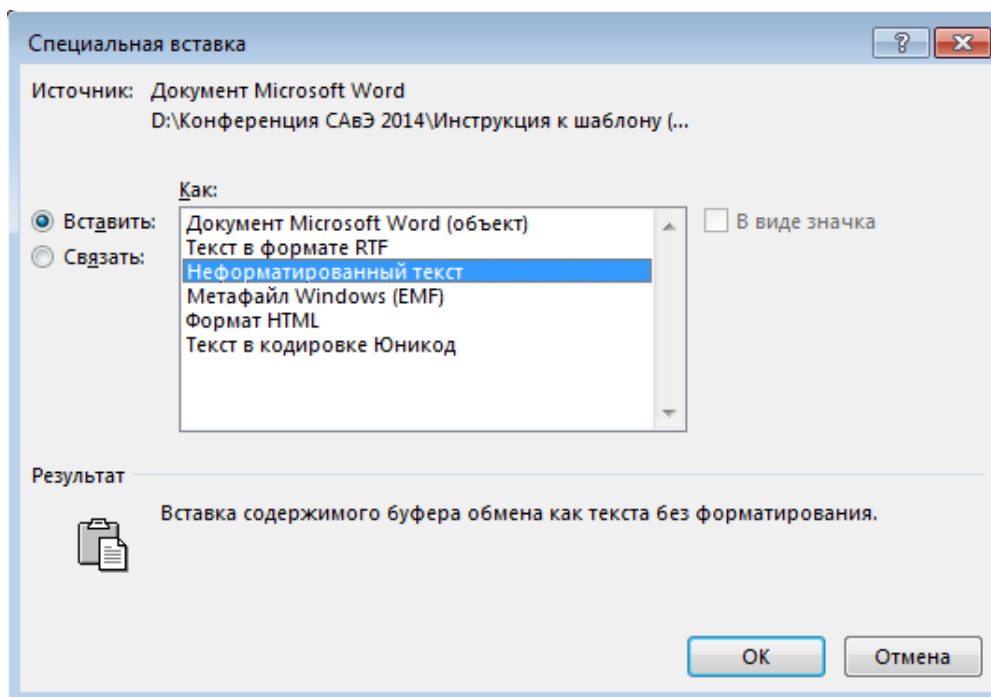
Специальная вставка

?

Источник: Документ Microsoft Word
D:\Конференция САвЭ 2014\Инструкция к шаблону (...

Как:

Вставить:

Связать:

Документ Microsoft Word (объект)
Текст в формате RTF
Неформатированный текст
Метафайл Windows (EMF)
Формат HTML
Текст в кодировке Юникод

В виде значка

Результат

Вставка содержимого буфера обмена как текста без форматирования.

OK

Отмена